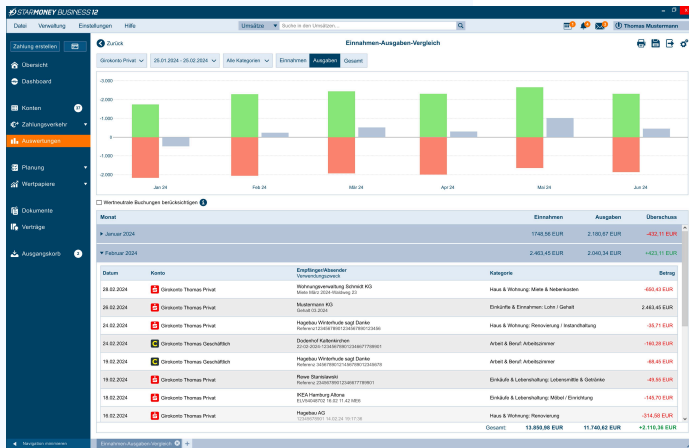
STARMONEY BUSINESS 12

Datei Verwaltung Einstellungen Hilfe

Umsätze Suche in den Umsätzen...

Thomas Mustermann

Zahlung erstellen

Übersicht

Dashboard

Konten 17

Zahlungsverkehr

Auswertungen

Planung

Wertpapiere

Dokumente

Verträge

Ausgangskorb 3

Navigation minimieren

Zurück

Einnahmen-Ausgaben-Vergleich

Girokonto Privat 28.01.2024 - 25.02.2024 Alle Kategorien Einnahmen Ausgaben Gesamt

3.000
2.000
1.000
0
-1.000
-2.000
-3.000

Jan 24 Feb 24 Mär 24 Apr 24 Mai 24 Jun 24

Wertneutrale Buchungen berücksichtigen

| Monat | Einnahmen | Ausgaben | Überschuss |
|---|---|---|---|
| Januar 2024 | 1748,66 EUR | 2.180,87 EUR | -432,11 EUR |
| Februar 2024 | 2.463,45 EUR | 2.040,34 EUR | +423,11 EUR |

| Datum | Konto | Empfänger/Absender Verwendungszweck | Kategorie | Betrag |
|---|---|---|---|---|
| 28.02.2024 | Girokonto Thomas Privat | Wohnungsverwaltung Schmidt KG Miete März 2024 Weidweg 23 | Haus & Wohnung: Miete & Nebenkosten | -650,43 EUR |
| 26.02.2024 | Girokonto Thomas Privat | Mustermann KG Gehalt 03.2024 | Einkünfte & Einnahmen: Lohn / Gehalt | 2.463,45 EUR |
| 24.02.2024 | Girokonto Thomas Privat | Hagebau Winterhude sagt Danke Referenz 1234567890123456789 | Haus & Wohnung: Renovierung / Instandhaltung | -35,71 EUR |
| 24.02.2024 | Girokonto Thomas Geschäftlich | Doderhof Kaltenkirchen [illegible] | Arbeit & Beruf: Arbeitszimmer | -160,29 EUR |
| 19.02.2024 | Girokonto Thomas Geschäftlich | Hagebau Winterhude sagt Danke Referenz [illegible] | Arbeit & Beruf: Arbeitszimmer | -68,45 EUR |
| 19.02.2024 | Girokonto Thomas Privat | Rewe Stanislawski Referenz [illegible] | Einkäufe & Lebenshaltung: Lebensmittel & Getränke | -49,50 EUR |
| 18.02.2024 | Girokonto Thomas Privat | IKEA Hamburg Altona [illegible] | Einkäufe & Lebenshaltung: Möbel / Einrichtung | -145,70 EUR |
| 16.02.2024 | Girokonto Thomas Privat | Hagebau AG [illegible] | Haus & Wohnung: Renovierung | -314,58 EUR |

Gesamt: 13.850,98 EUR 11.740,62 EUR +2.110,36 EUR

Einnahmen-Ausgaben-Vergleich